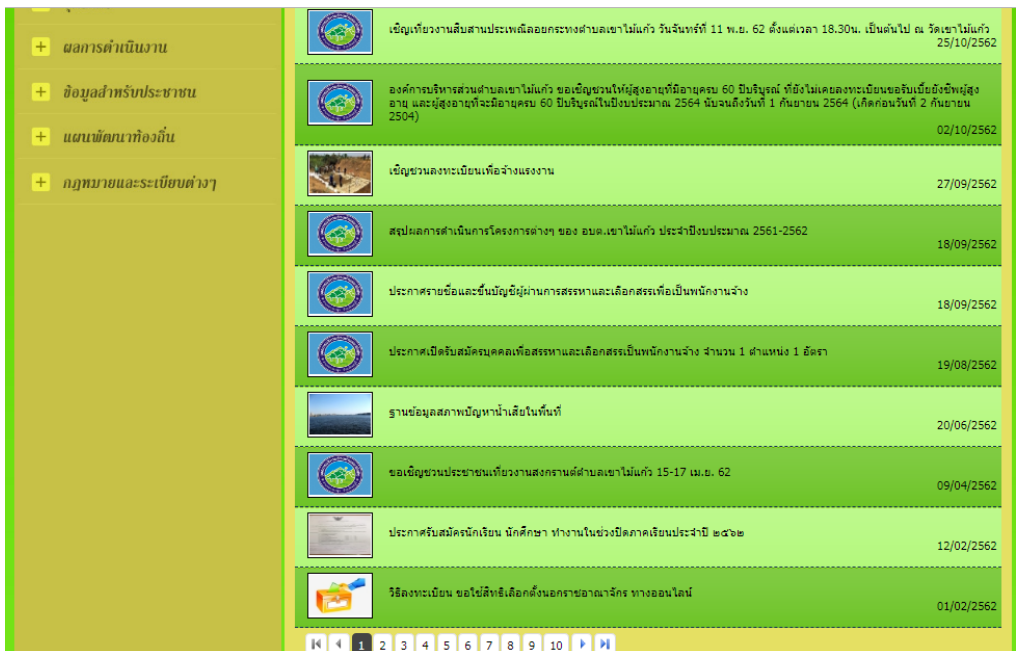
ผลการดำเนินงาน

ข้อมูลสำหรับประชาชน

แผนพัฒนาท้องถิ่น

กฎหมายและระเบียบต่างๆ

เชิญเที่ยวงานสืบสานประเพณีลอยกระทงตำบลเขาไม้แก้ว วันจันทร์ที่ 11 พ.ย. 62 ตั้งแต่เวลา 18.30น. เป็นต้นไป ณ วัดเขาไม้แก้ว
25/10/2562

องค์การบริหารส่วนตำบลเขาไม้แก้ว ขอเชิญชวนให้ผู้สูงอายุที่มีอายุครบ 60 ปีบริบูรณ์ ที่ยังไม่เคยลงทะเบียนขอรับเบี้ยยังชีพผู้สูงอายุ และผู้สูงอายุที่จะมีอายุครบ 60 ปีบริบูรณ์ในปีงบประมาณ 2564 นับจนถึงวันที่ 1 กันยายน 2564 (เกิดก่อนวันที่ 2 กันยายน 2504)
02/10/2562

เชิญชวนลงทะเบียนเพื่อจ้างแรงงาน
27/09/2562

สรุปผลการดำเนินการโครงการต่างๆ ของ อบต.เขาไม้แก้ว ประจำปีงบประมาณ 2561-2562
18/09/2562

ประกาศรายชื่อและขึ้นบัญชีผู้ผ่านการสรรหาและเลือกสรรเพื่อเป็นพนักงานจ้าง
18/09/2562

ประกาศเปิดรับสมัครบุคคลเพื่อสรรหาและเลือกสรรเป็นพนักงานจ้าง จำนวน 1 ตำแหน่ง 1 อัตรา
19/08/2562

ฐานข้อมูลสภาพปัญหาน้ำเสียในพื้นที่
20/06/2562

ขอเชิญชวนประชาชนเที่ยวงานสงกรานต์ตำบลเขาไม้แก้ว 15-17 เม.ย. 62
09/04/2562

ประกาศรับสมัครนักเรียน นักศึกษา ทำงานในช่วงปิดภาคเรียนประจำปี ๒๕๖๒
12/02/2562

วิธีลงทะเบียน ขอใช้สิทธิเลือกตั้งนอกราชอาณาจักร ทางออนไลน์
01/02/2562

1 2 3 4 5 6 7 8 9 10